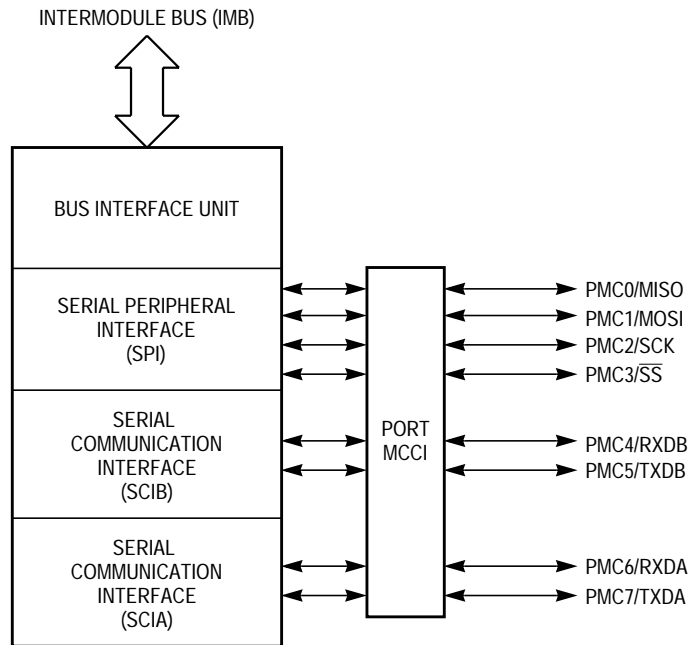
INTERMODULE BUS (IMB)

BUS INTERFACE UNIT

SERIAL PERIPHERAL INTERFACE (SPI)

SERIAL COMMUNICATION INTERFACE (SCIB)

SERIAL COMMUNICATION INTERFACE (SCIA)

PORT MCCI

PMC0/MISO
PMC1/MOSI
PMC2/SCK
PMC3/$\overline{SS}$
PMC4/RXDB
PMC5/TXDB
PMC6/RXDA
PMC7/TXDA